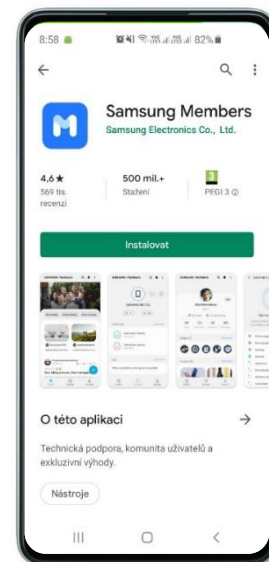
8:58
82%

Samsung Members
Samsung Electronics Co., Ltd.

4,6★
569 tis. recenzí

500 mil.+
Stažení

3
PEGI 3 ⓘ

Instalovat

O této aplikaci

Technická podpora, komunita uživatelů a exkluzivní výhody.

Nástroje